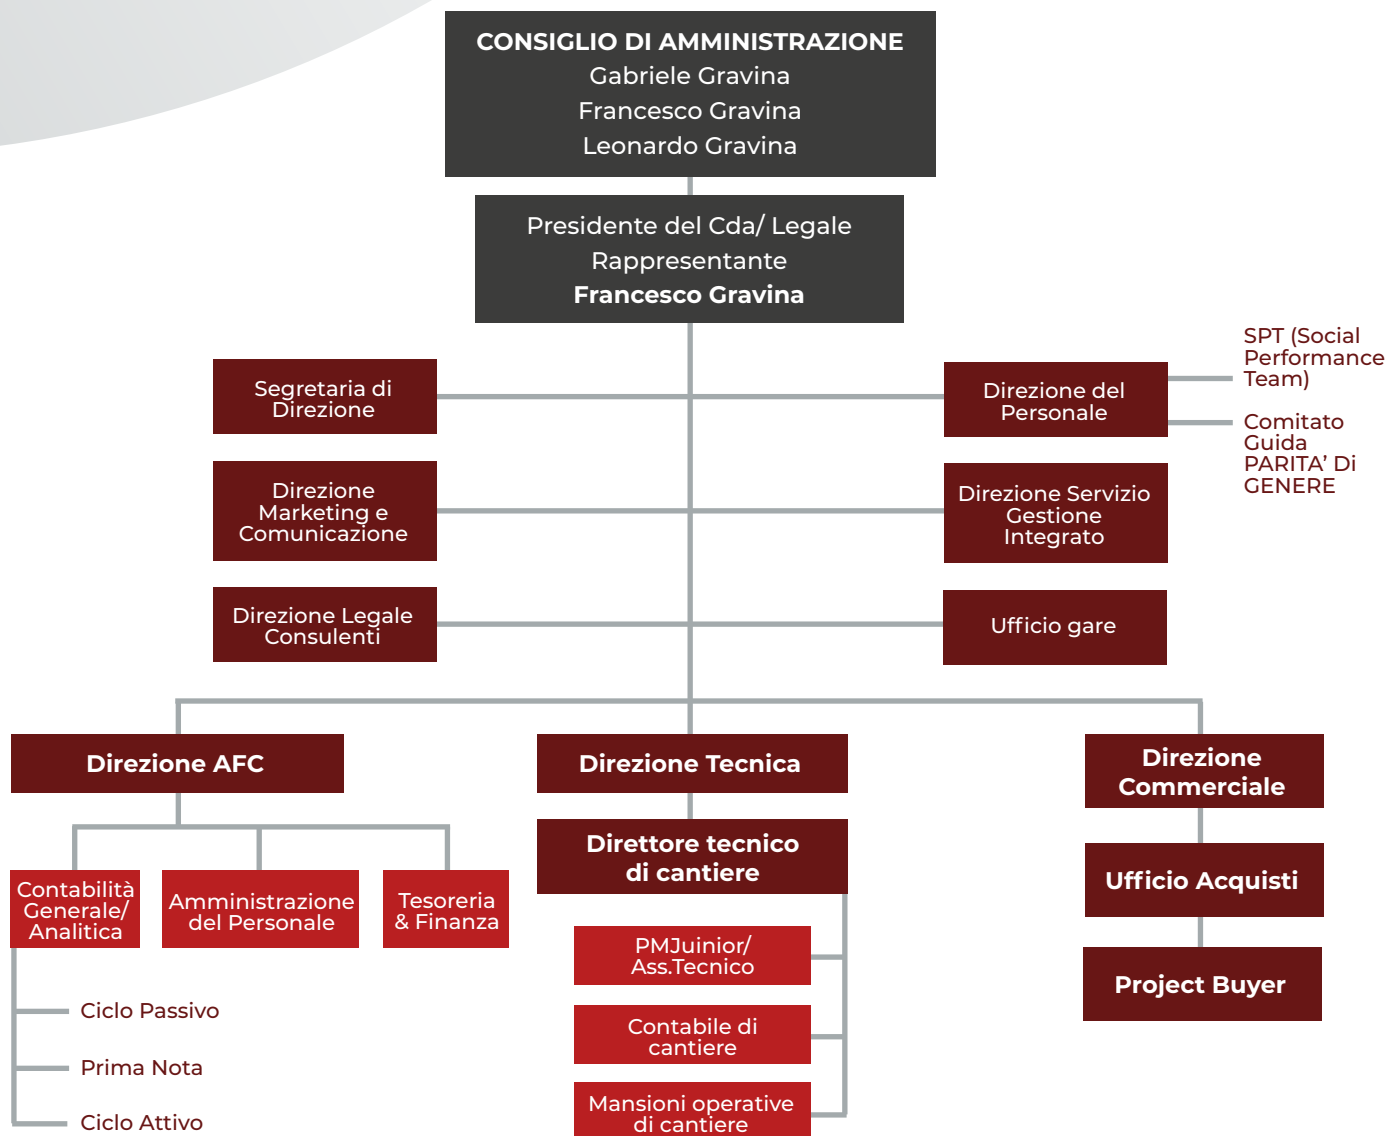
CONSIGLIO DI AMMINISTRAZIONE
Gabriele Gravina
Francesco Gravina
Leonardo Gravina

Presidente del Cda/ Legale Rappresentante
Francesco Gravina

Segretaria di Direzione

Direzione Marketing e Comunicazione

Direzione Legale Consulenti

Direzione del Personale

SPT (Social Performance Team)

Comitato Guida PARITA' Di GENERE

Direzione Servizio Gestione Integrato

Ufficio gare

Direzione AFC

Contabilità Generale/ Analitica

Amministrazione del Personale

Tesoreria & Finanza

Ciclo Passivo

Prima Nota

Ciclo Attivo

Direzione Tecnica

Direttore tecnico di cantiere

PMJuinior/ Ass.Tecnico

Contabile di cantiere

Mansioni operative di cantiere

Direzione Commerciale

Ufficio Acquisti

Project Buyer